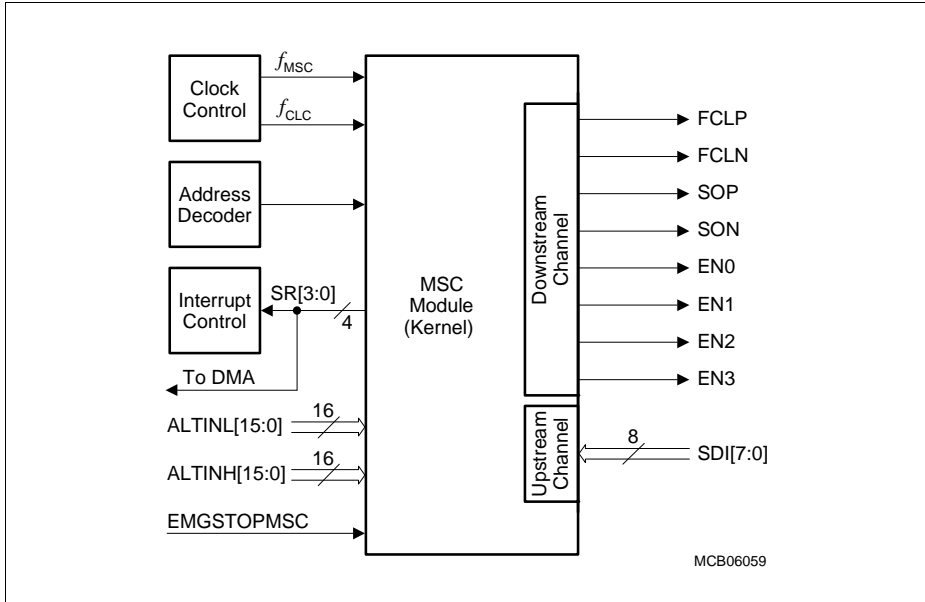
Clock Control
$f_{MSC}$
$f_{CLC}$
Address Decoder
Interrupt Control
SR[3:0]
4
To DMA
ALTINL[15:0]
16
ALTINH[15:0]
16
EMGSTOPMSC
MSC Module (Kernel)
Downstream Channel
Upstream Channel
FCLP
FCLN
SOP
SON
EN0
EN1
EN2
EN3
8
SDI[7:0]
MCB06059